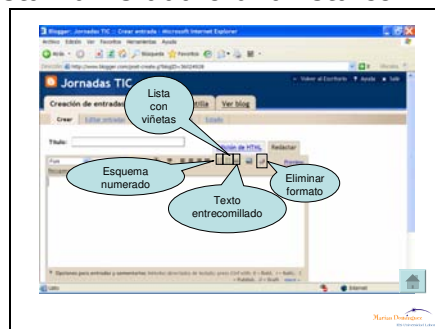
Blogger: Jornadas TIC :: Crear entrada - Microsoft Internet Explorer

Archivo Edición Ver Favoritos Herramientas Ayuda

Atrás

Búsqueda Favoritos

Dirección http://www.blogger.com/post-create.g?blogID=

Ir

Jornadas TIC

Volver al Escritorio Ayuda Salir

Creación de entradas

Plantilla Ver blog

Crear Editar entradas Estado

Título:

Edición de HTML Redactar

Lista con viñetas

Esquema numerado

Eliminar formato

Texto entrecomillado

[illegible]

Listo

Internet

Marisa Dominguez